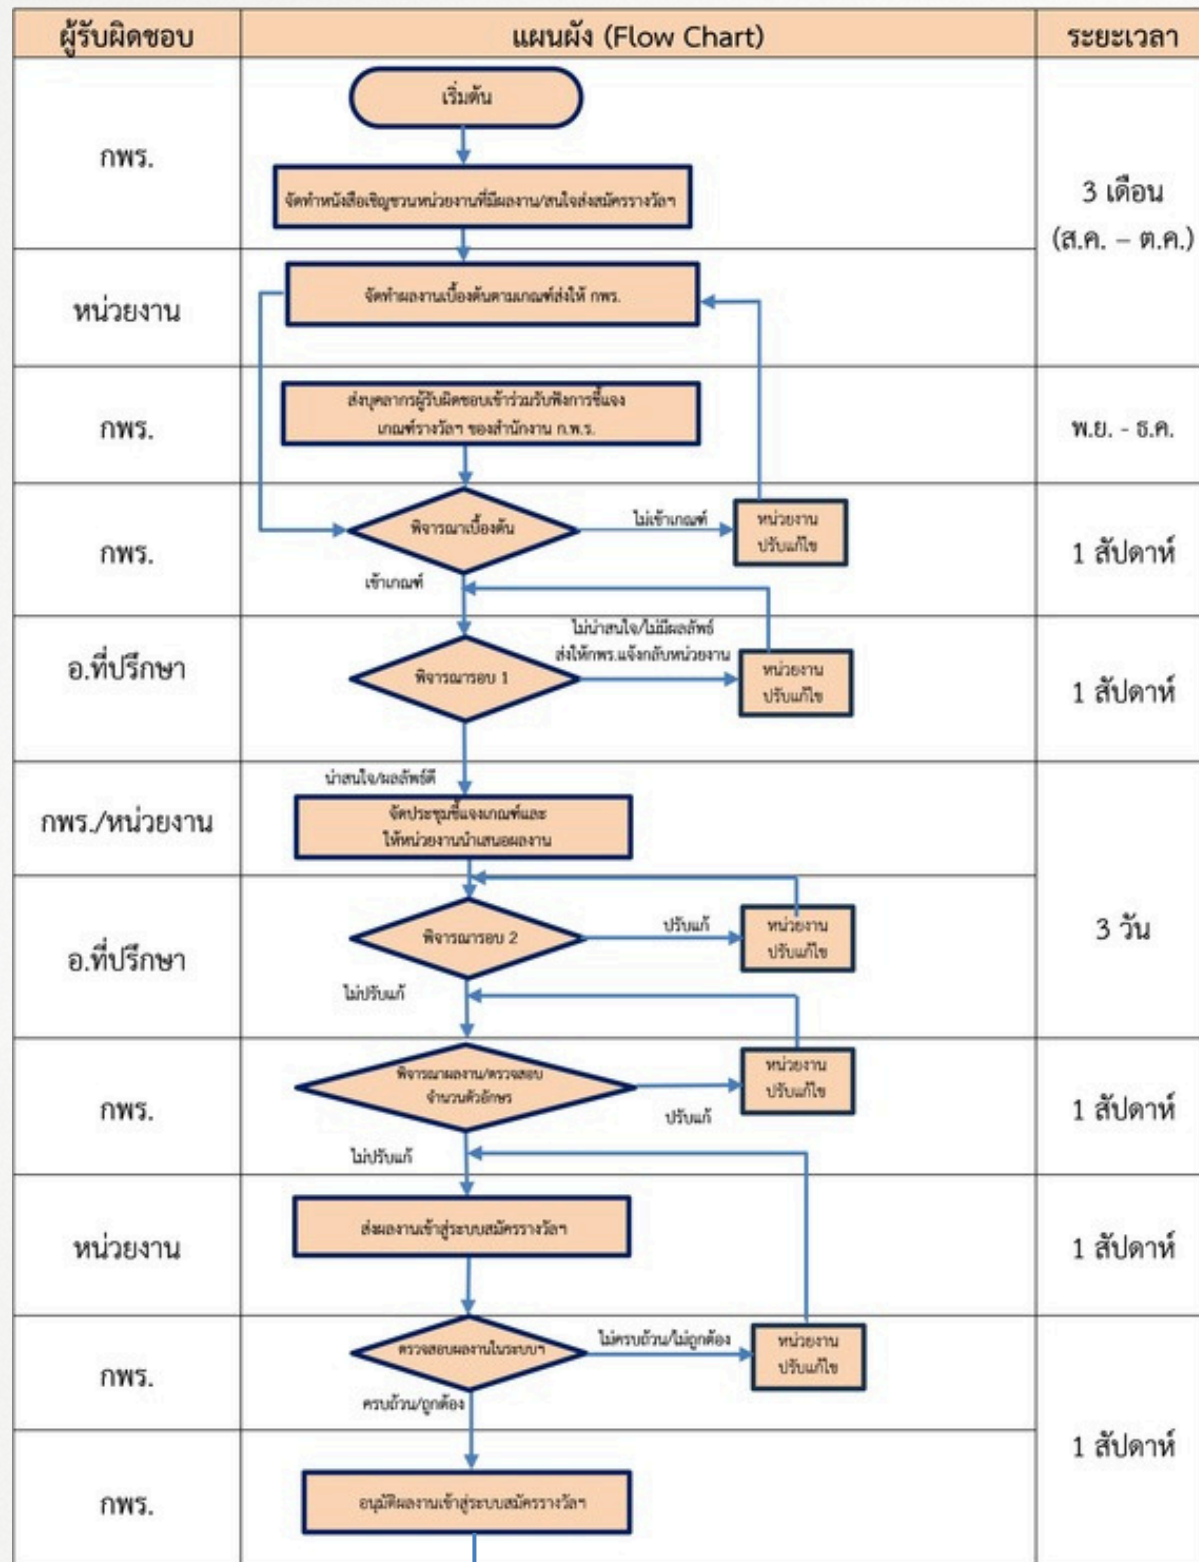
| ผู้รับผิดชอบ | แผนผัง (Flow Chart) | ระยะเวลา |
|---|---|---|
| กพร. | เริ่มต้น<br>จัดทำหนังสือเชิญชวนหน่วยงานที่มีผลงาน/สนใจส่งสมัครรางวัลฯ | 3 เดือน (ส.ค. – ต.ค.) |
| หน่วยงาน | จัดทำผลงานเบื้องต้นตามเกณฑ์ส่งให้ กพร. | |
| กพร. | ส่งบุคลากรผู้รับผิดชอบเข้าร่วมรับฟังการชี้แจงเกณฑ์รางวัลฯ ของสำนักงาน ก.พ.ร. | พ.ย. - ธ.ค. |
| กพร. | พิจารณาเบื้องต้น<br>ไม่เข้าเกณฑ์<br>หน่วยงานปรับแก้ไข<br>เข้าเกณฑ์ | 1 สัปดาห์ |
| อ.ที่ปรึกษา | ไม่น่าสนใจ/ไม่มีผลลัพธ์ ส่งให้กพร.แจ้งกลับหน่วยงาน<br>พิจารณารอบ 1<br>หน่วยงานปรับแก้ไข | 1 สัปดาห์ |
| กพร./หน่วยงาน | น่าสนใจ/ผลลัพธ์ดี<br>จัดประชุมชี้แจงเกณฑ์และให้หน่วยงานนำเสนอผลงาน | 3 วัน |
| อ.ที่ปรึกษา | พิจารณารอบ 2<br>ปรับแก้<br>หน่วยงานปรับแก้ไข<br>ไม่ปรับแก้ | |
| กพร. | พิจารณาผลงาน/ตรวจสอบจำนวนตัวอักษร<br>หน่วยงานปรับแก้ไข<br>ปรับแก้<br>ไม่ปรับแก้ | 1 สัปดาห์ |
| หน่วยงาน | ส่งผลงานเข้าสู่ระบบสมัครรางวัลฯ | 1 สัปดาห์ |
| กพร. | ตรวจสอบผลงานในระบบฯ<br>ไม่ครบถ้วน/ไม่ถูกต้อง<br>หน่วยงานปรับแก้ไข<br>ครบถ้วน/ถูกต้อง | 1 สัปดาห์ |
| กพร. | อนุมัติผลงานเข้าสู่ระบบสมัครรางวัลฯ | |